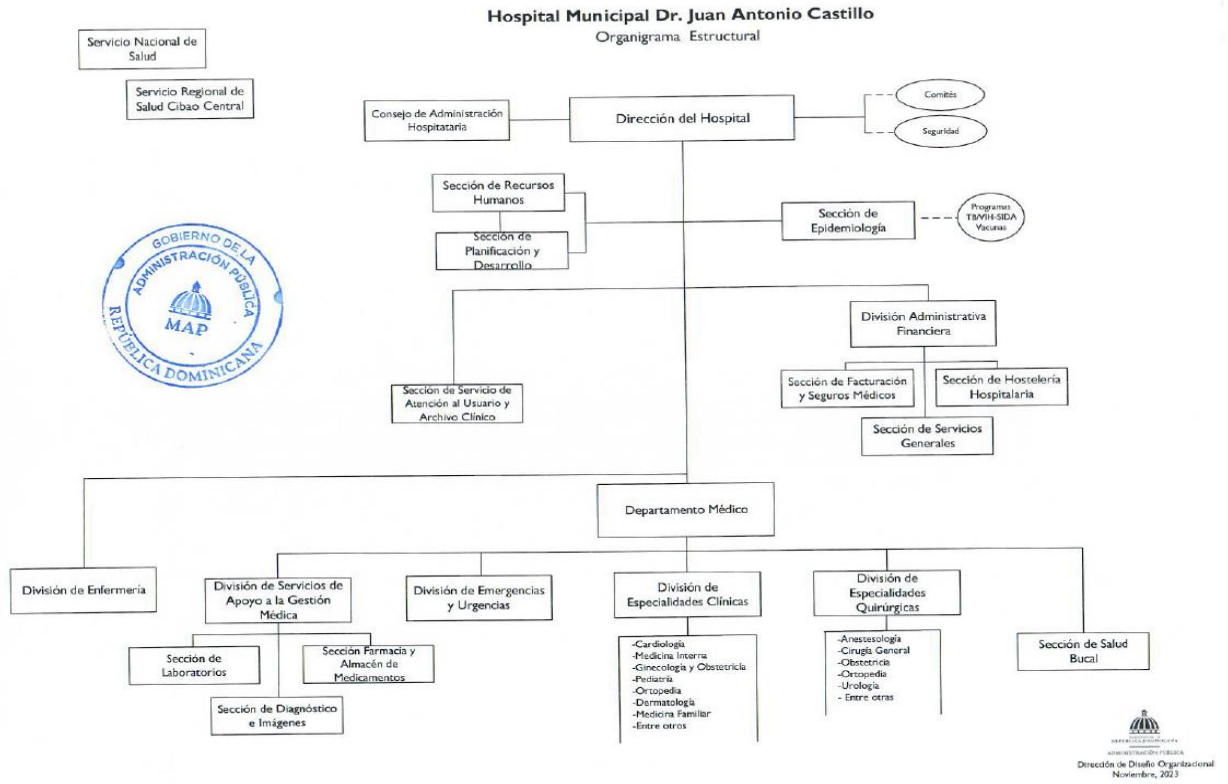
Hospital Municipal Dr. Juan Antonio Castillo
Organigrama Estructural

Servicio Nacional de Salud

Servicio Regional de Salud Cibao Central

Consejo de Administración Hospitataria

Dirección del Hospital

Comités

Seguridad

Sección de Recursos Humanos

Sección de Planificación y Desarrollo

Sección de Epidemiología

Programas TB/VIH-SIDA Vacunas

GOBIERNO DE LA ADMINISTRACIÓN PÚBLICA
MAP
REPÚBLICA DOMINICANA

División Administrativa Financiera

Sección de Servicio de Atención al Usuario y Archivo Clínico

Sección de Facturación y Seguros Médicos

Sección de Hostelería Hospitalaria

Sección de Servicios Generales

Departamento Médico

División de Enfermería

División de Servicios de Apoyo a la Gestión Médica

División de Emergencias y Urgencias

División de Especialidades Clínicas

División de Especialidades Quirúrgicas

Sección de Salud Bucal

Sección de Laboratorios

Sección Farmacia y Almacén de Medicamentos

Sección de Diagnóstico e Imágenes

-Cardiología
-Medicina Interna
-Ginecología y Obstetricia
-Pediatría
-Ortopedia
-Dermatología
-Medicina Familiar
-Entre otros

-Anestesología
-Cirugía General
-Obstetricia
-Ortopedia
-Urología
- Entre otras

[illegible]
ADMINISTRACIÓN PÚBLICA
Dirección de Diseño Organizacional
Noviembre, 2023